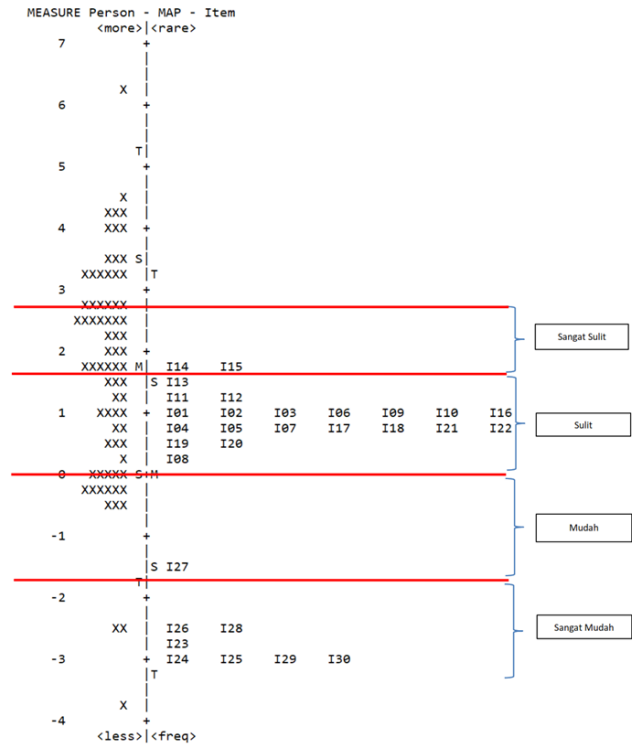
MEASURE Person - MAP - Item
<more>|<rare>
7 +
|
X |
6 +
|
T|
5 +
|
X |
XXX |
4 XXX +
|
XXX S|
XXXXXX |T
3 +
XXXXXX |
XXXXXXX |
XXX |
2 XXX +
XXXXXX M| I14 I15
XXX |S I13
XX | I11 I12
1 XXXX + I01 I02 I03 I06 I09 I10 I16
XX | I04 I05 I07 I17 I18 I21 I22
XXX | I19 I20
X | I08
0 XXXXX S+M
XXXXXX |
XXX |
-1 +
|
|S I27
T|
-2 +
|
XX | I26 I28
| I23
-3 + I24 I25 I29 I30
|T
|
X |
-4 +
<less>|<freq>

Sangat Sulit

Sulit

Mudah

Sangat Mudah